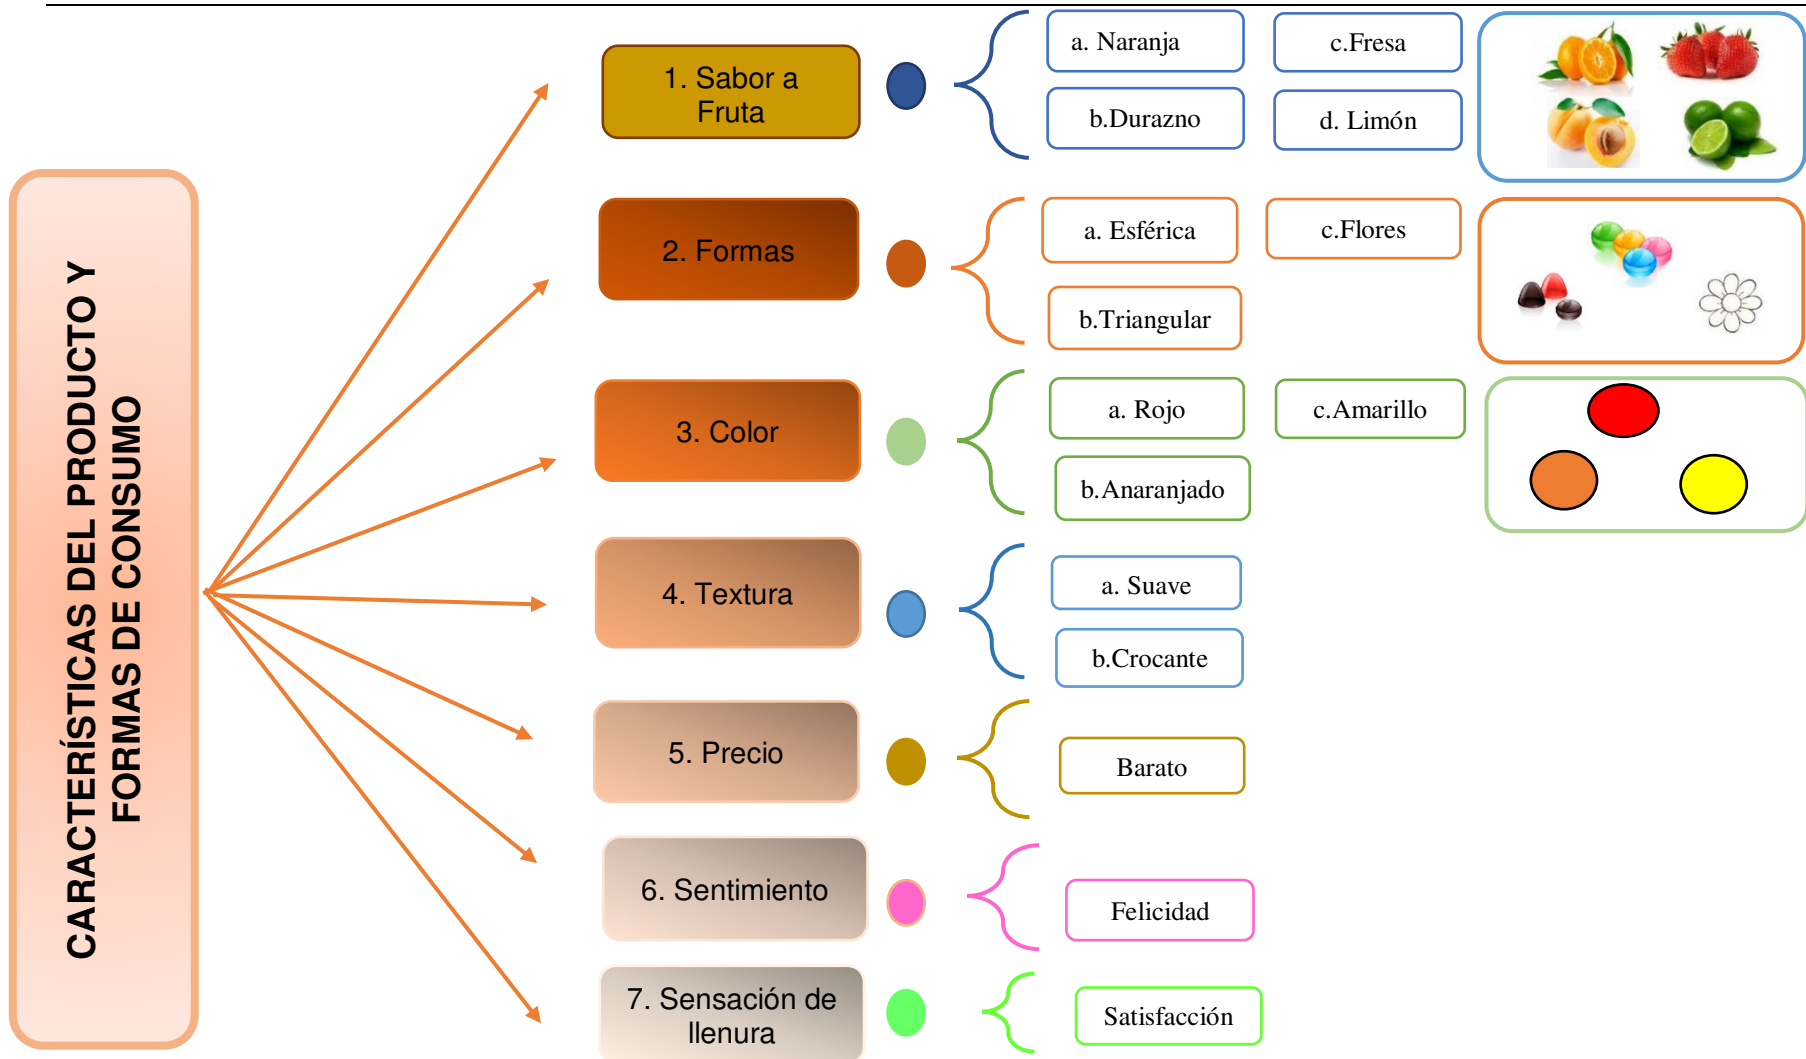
CARACTERÍSTICAS DEL PRODUCTO Y FORMAS DE CONSUMO

1. Sabor a Fruta

a. Naranja

c.Fresa

b.Durazno

d. Limón

2. Formas

a. Esférica

c.Flores

b.Triangular

3. Color

a. Rojo

c.Amarillo

b.Anaranjado

4. Textura

a. Suave

b.Crocante

5. Precio

Barato

6. Sentimiento

Felicidad

7. Sensación de llenura

Satisfacción